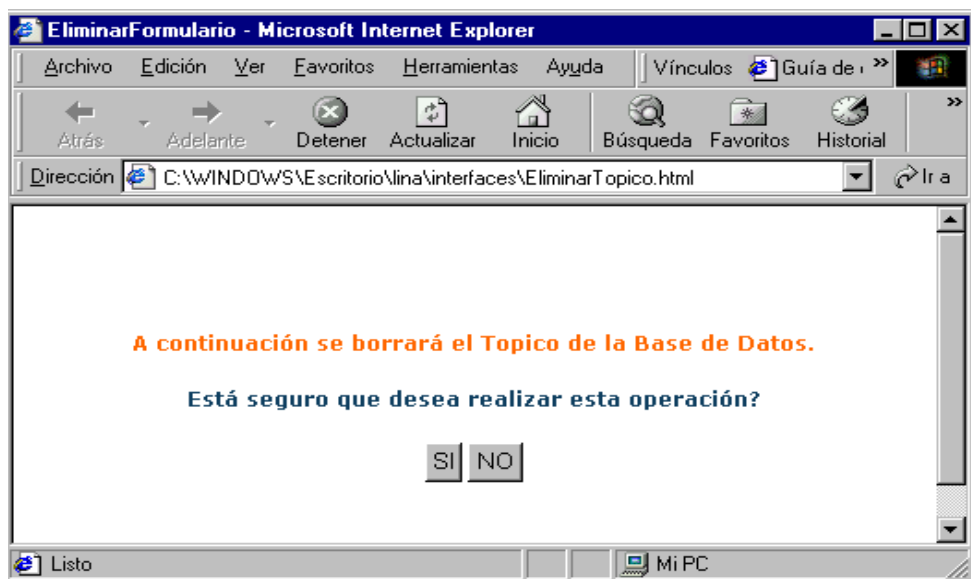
EliminarFormulario - Microsoft Internet Explorer

Archivo Edición Ver Favoritos Herramientas Ayuda Vínculos Guía de

Atrás Adelante Detener Actualizar Inicio Búsqueda Favoritos Historial

Dirección C:\WINDOWS\Escritorio\lina\interfaces\EliminarTopico.html Ir a

A continuación se borrará el Topico de la Base de Datos.

Está seguro que desea realizar esta operación?

SI NO

Listo Mi PC